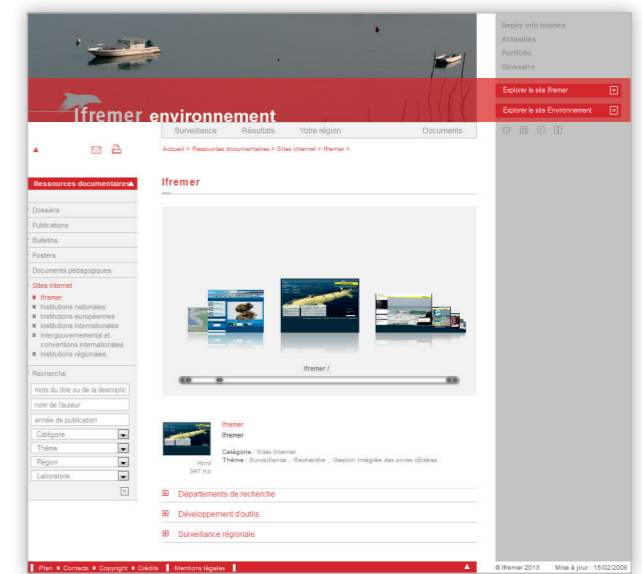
Rephy info toxines
Actualités
Portfolio
Glossaire

Explorer le site Ifremer
Explorer le site Environnement

Ifremer environnement

Surveillance Résultats Votre région Documents

Accueil > Ressources documentaires > Sites internet > Ifremer >

Ressources documentaires

Dossiers
Publications
Bulletins
Posters
Documents pédagogiques
Sites internet
Ifremer
Institutions nationales
Institutions européennes
Institutions internationales
Intergouvernemental et conventions internationales
Institutions régionales

Recherche
mots du titre ou de la descriptic
nom de l'auteur
année de publication
Catégorie
Thème
Région
Laboratoire

Ifremer

Ifremer /

Ifremer
Ifremer

Html 347 Ko

Catégorie : Sites Internet
Thème : Surveillance , Recherche , Gestion intégrée des zones côtières

Départements de recherche
Développement d'outils
Surveillance régionale

Plan Contacts Copyright Crédits Mentions légales

© Ifremer 2013 Mise à jour : 15/02/2008